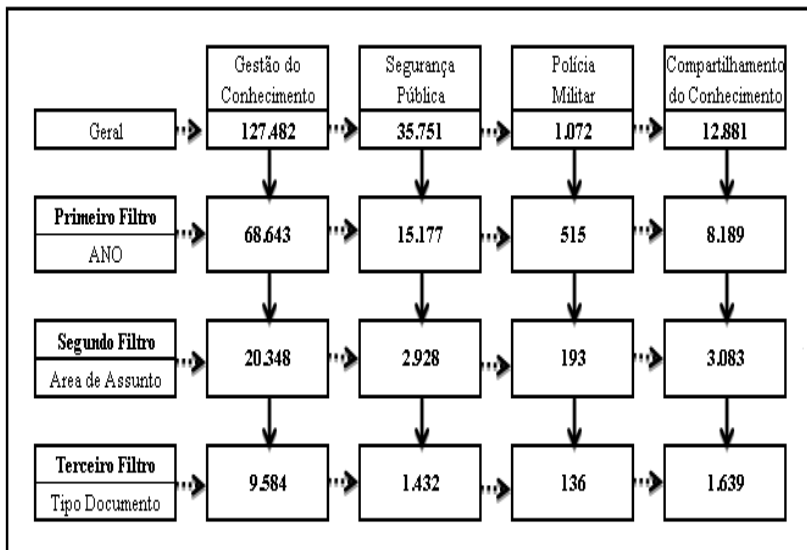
| | Gestão do Conhecimento | Segurança Pública | Polícia Militar | Compartilhamento do Conhecimento |
|---|---|---|---|---|
| Geral | 127.482 | 35.751 | 1.072 | 12.881 |
| **Primeiro Filtro** ANO | 68.643 | 15.177 | 515 | 8.189 |
| **Segundo Filtro** Area de Assunto | 20.348 | 2.928 | 193 | 3.083 |
| **Terceiro Filtro** Tipo Documento | 9.584 | 1.432 | 136 | 1.639 |